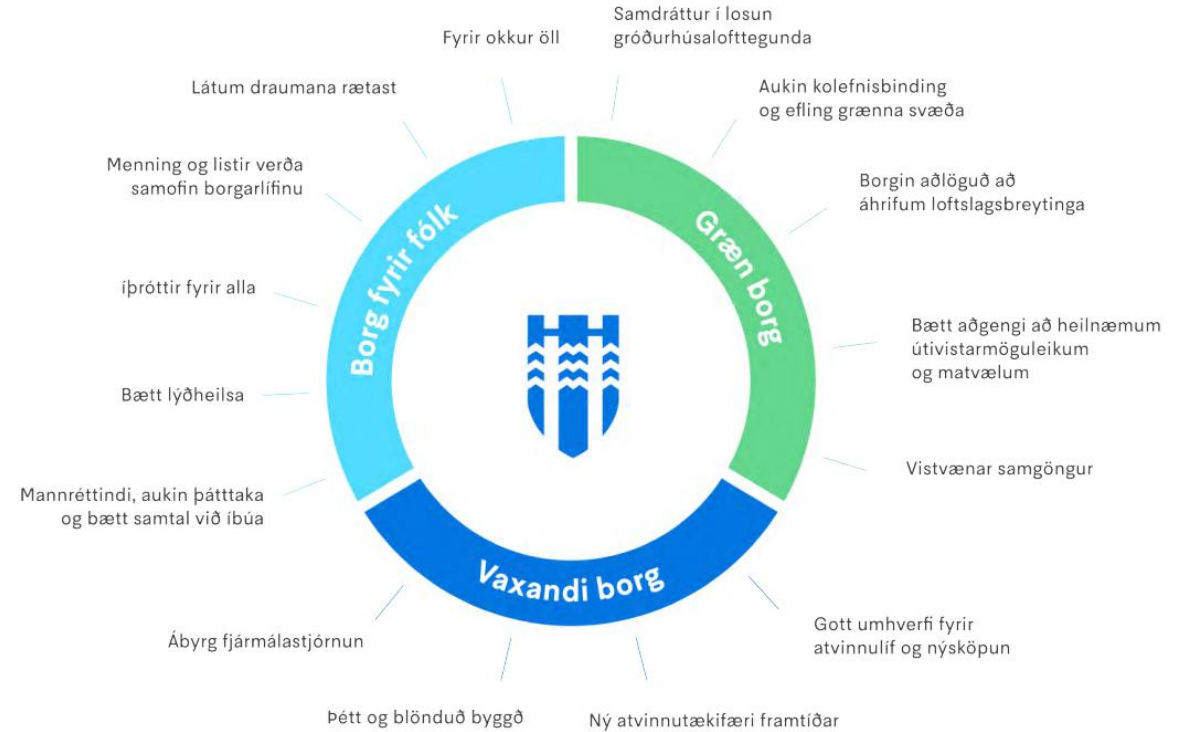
Fyrir okkur öll

Samdráttur í losun gróðurhúsalofttegunda

Látum draumana rætast

Aukin kolefnisbinding og efling grænna svæða

Menning og listir verða samofin borgarlífinu

Borgin aðlöguð að áhrifum loftslagsbreytinga

Borg fyrir fólk

Græn borg

íþróttir fyrir alla

Bætt aðgengi að heilnæmum útivistarmöguleikum og matvælum

Bætt lýðheilsa

Vistvænar samgöngur

Mannréttindi, aukin þátttaka og bætt samtal við íbúa

Vaxandi borg

Gott umhverfi fyrir atvinnulíf og nýsköpun

Ábyrg fjármálastjórnun

Þétt og blönduð byggð

Ný atvinnutækifæri framtíðar